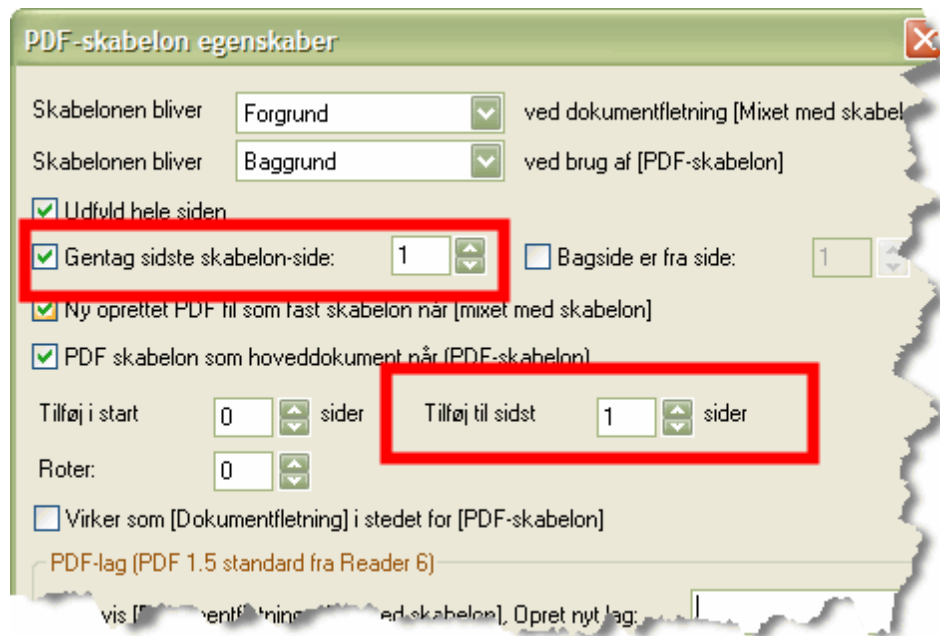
PDF-skabelon egenskaber

Skabelonen bliver Forgrund ved dokumentfletning [Mixet med skabel

Skabelonen bliver Baggrund ved brug af [PDF-skabelon]

Udfyld hele siden

Gentag sidste skabelon-side: 1

Bagside er fra side: 1

Ny oprettet PDF fil som fast skabelon når [mixet med skabelon]

PDF skabelon som hoveddokument når (PDF-skabelon)

Tilføj i start 0 sider

Tilføj til sidst 1 sider

Roter: 0

Virker som [Dokumentfletning] i stedet for [PDF-skabelon]

PDF-lag (PDF 1.5 standard fra Reader 6)

vis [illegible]entfletning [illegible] ed skabelon], Opret nyt lag: